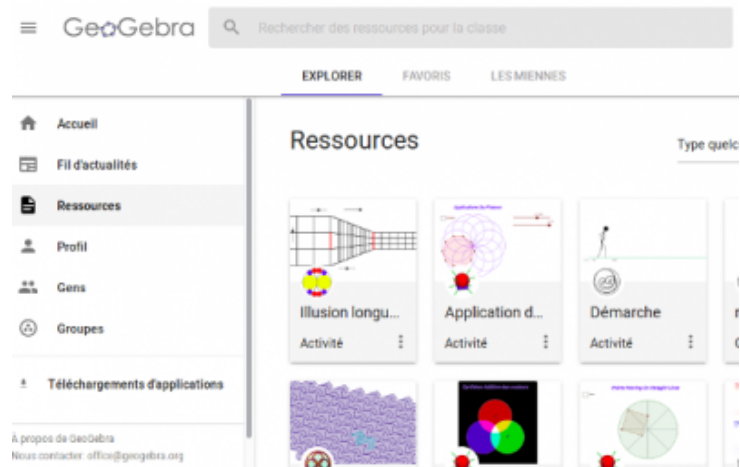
GeoGebra

Rechercher des ressources pour la classe

EXPLORER FAVORIS LES MIENNES

Accueil
Fil d'actualités
Ressources
Profil
Gens
Groupes

Téléchargements d'applications

À propos de GeoGebra
Nous contacter: office@geogebra.org

Ressources

Type quelc

Illusion longu...
Activité

Application d...
Activité

Démarche
Activité